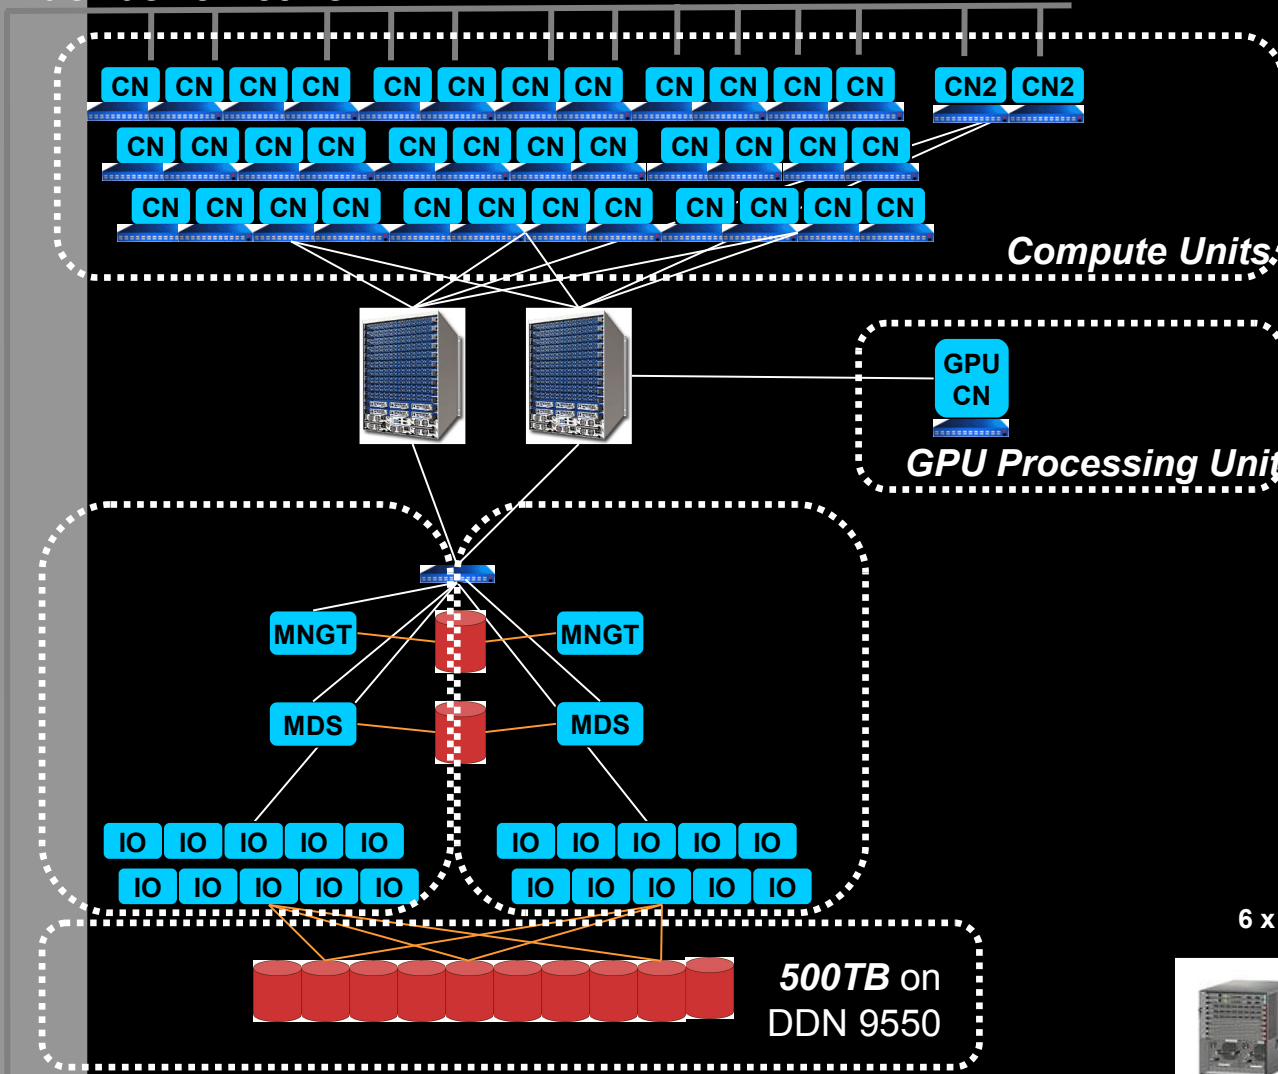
CN CN CN CN CN CN CN CN CN CN CN CN CN2 CN2
CN CN CN CN CN CN CN CN CN CN CN CN
CN CN CN CN CN CN CN CN CN CN CN CN

Compute Units

GPU CN

GPU Processing Unit

MNGT MNGT
MDS MDS

IO IO IO IO IO IO IO IO IO IO
IO IO IO IO IO IO IO IO IO IO

6 x

500TB on DDN 9550